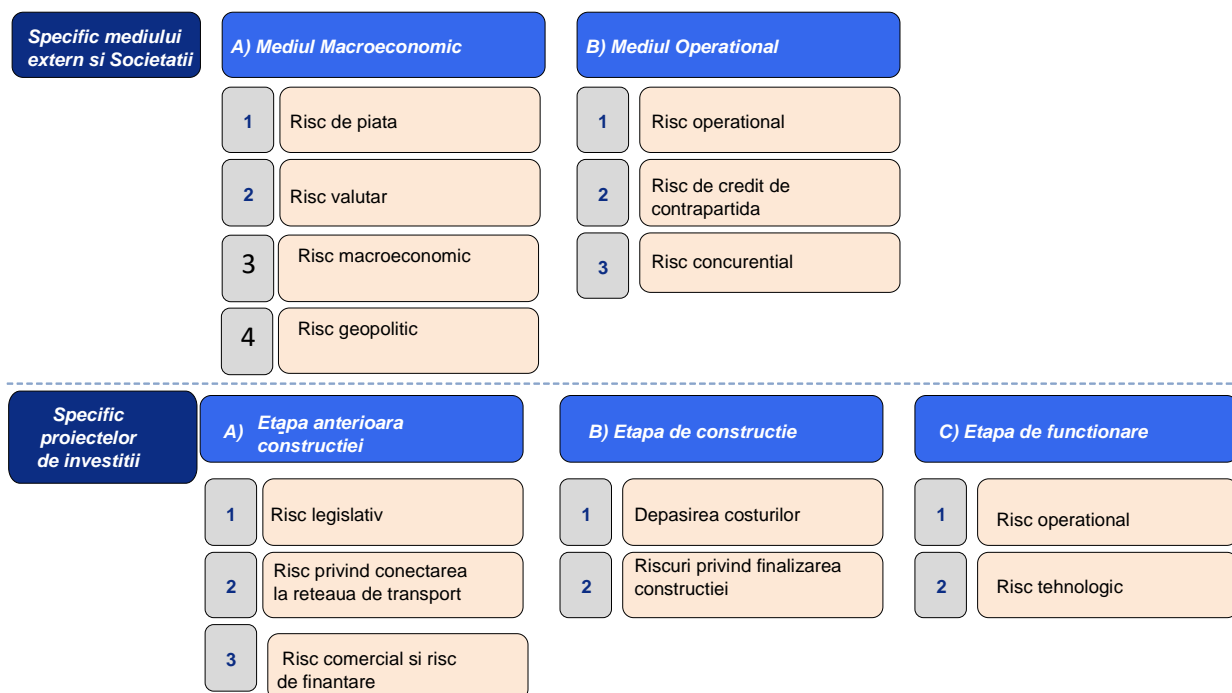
Specific mediului extern si Societatii

A) Mediul Macroeconomic

1 Risc de piata

2 Risc valutar

3 Risc macroeconomic

4 Risc geopolitic

B) Mediul Operational

1 Risc operational

2 Risc de credit de contrapartida

3 Risc concurential

Specific proiectelor de investitii

A) Etapa anterioara constructiei

1 Risc legislativ

2 Risc privind conectarea la reteaua de transport

3 Risc comercial si risc de finantare

B) Etapa de constructie

1 Depasirea costurilor

2 Riscuri privind finalizarea constructiei

C) Etapa de functionare

1 Risc operational

2 Risc tehnologic